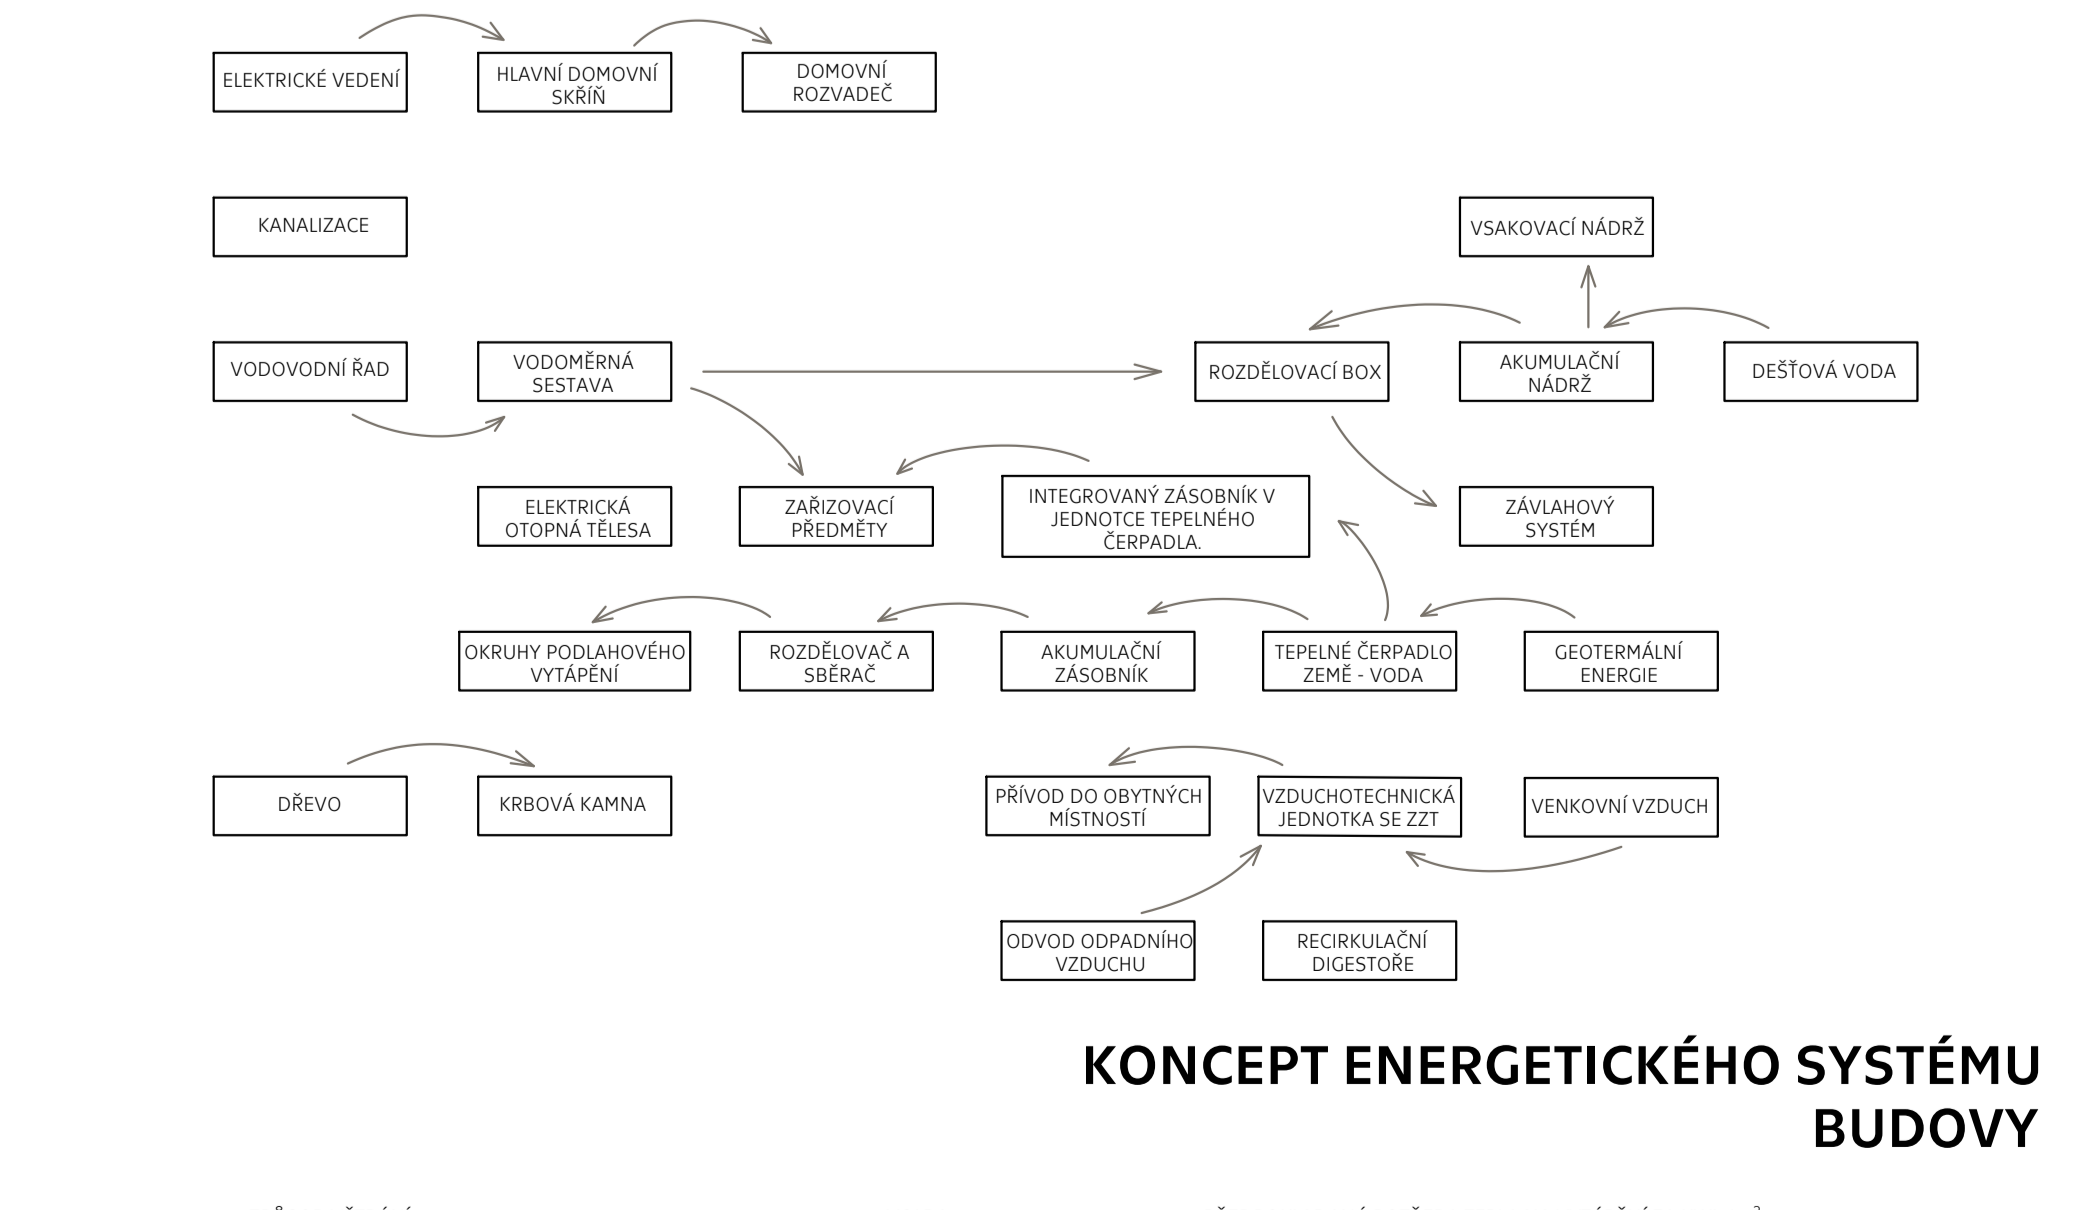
ELEKTRICKÉ VEDENÍ

HLAVNÍ DOMOVNÍ SKŘÍŇ

DOMOVNÍ ROZVADEČ

KANALIZACE

VSAKOVACÍ NÁDRŽ

VODOVODNÍ ŘAD

VODOMĚRNÁ SESTAVA

ROZDĚLOVACÍ BOX

AKUMULAČNÍ NÁDRŽ

DEŠŤOVÁ VODA

ELEKTRICKÁ OTOPNÁ TĚLESA

ZAŘIZOVACÍ PŘEDMĚTY

INTEGROVANÝ ZÁSOBNÍK V JEDNOTCE TEPELNÉHO ČERPADLA.

ZÁVLAHOVÝ SYSTÉM

OKRUHY PODLAHOVÉHO VYTÁPĚNÍ

ROZDĚLOVAČ A SBĚRAČ

AKUMULAČNÍ ZÁSOBNÍK

TEPELNÉ ČERPADLO ZEMĚ - VODA

GEOTERMÁLNÍ ENERGIE

DŘEVO

KRBOVÁ KAMNA

PŘÍVOD DO OBYTNÝCH MÍSTNOSTÍ

VZDUCHOTECHNICKÁ JEDNOTKA SE ZZT

VENKOVNÍ VZDUCH

ODVOD ODPADNÍHO VZDUCHU

RECIRKULAČNÍ DIGESTOŘE

KONCEPT ENERGETICKÉHO SYSTÉMU BUDOVY

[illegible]